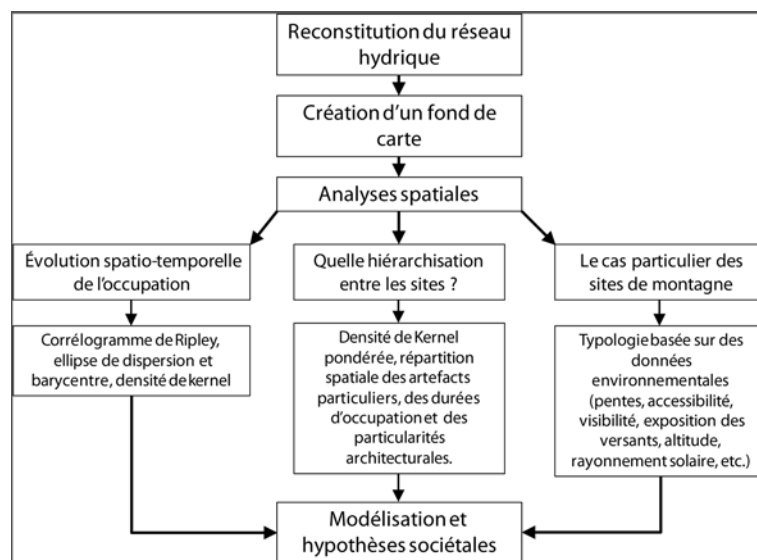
Reconstitution du réseau hydrique

Création d'un fond de carte

Analyses spatiales

Évolution spatio-temporelle de l'occupation

Quelle hiérarchisation entre les sites ?

Le cas particulier des sites de montagne

Corrélogramme de Ripley, ellipse de dispersion et barycentre, densité de kernel

Densité de Kernel pondérée, répartition spatiale des artefacts particuliers, des durées d'occupation et des particularités architecturales.

Typologie basée sur des données environnementales (pentes, accessibilité, visibilité, exposition des versants, altitude, rayonnement solaire, etc.)

Modélisation et hypothèses sociétales